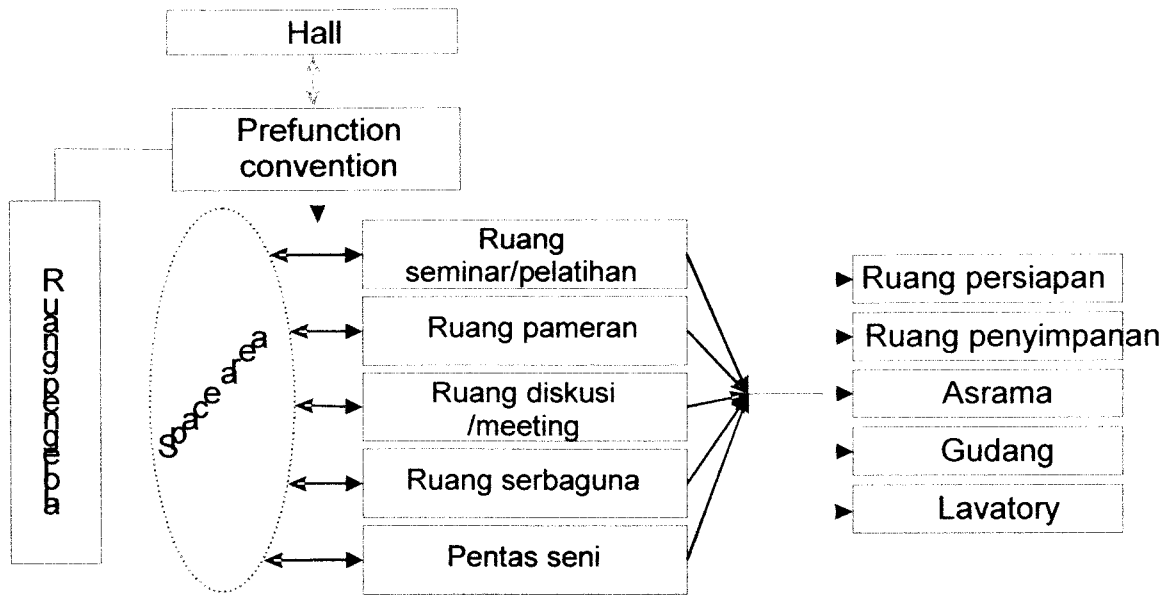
Hall

Prefunction convention

Ruang pengelola

Space area

Ruang seminar/pelatihan

Ruang pameran

Ruang diskusi /meeting

Ruang serbaguna

Pentas seni

Ruang persiapan

Ruang penyimpanan

Asrama

Gudang

Lavatory